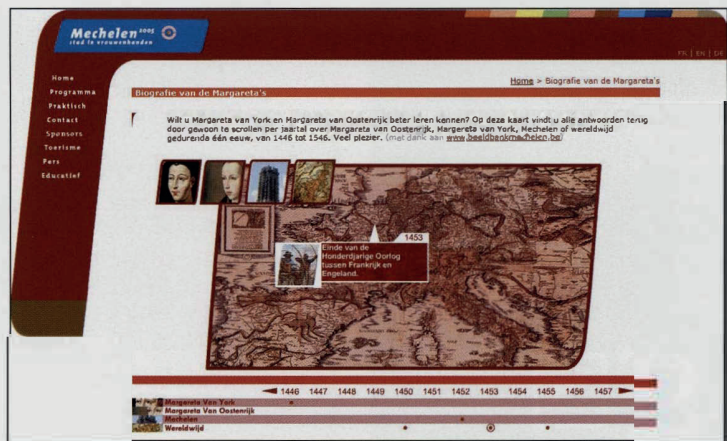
Mechelen 2005
stad in vrouwenhanden

FR | EN | DE

Home
Programma
Praktisch
Contact
Sponsors
Toerisme
Pers
Educatief

Home > Biografie van de Margareta's

Biografie van de Margareta's

Wilt u Margareta van York en Margareta van Oostenrijk beter leren kennen? Op deze kaart vindt u alle antwoorden terug door gewoon te scrollen per jaartal over Margareta van Oostenrijk, Margareta van York, Mechelen of wereldwijd gedurende één eeuw, van 1446 tot 1546. Veel plezier. (met dank aan www.beeldbankmechelen.be)

1453

Einde van de Honderdjarige Oorlog tussen Frankrijk en Engeland.

1446 1447 1448 1449 1450 1451 1452 1453 1454 1455 1456 1457

Margareta Van York
Margareta Van Oostenrijk
Mechelen
Wereldwijd